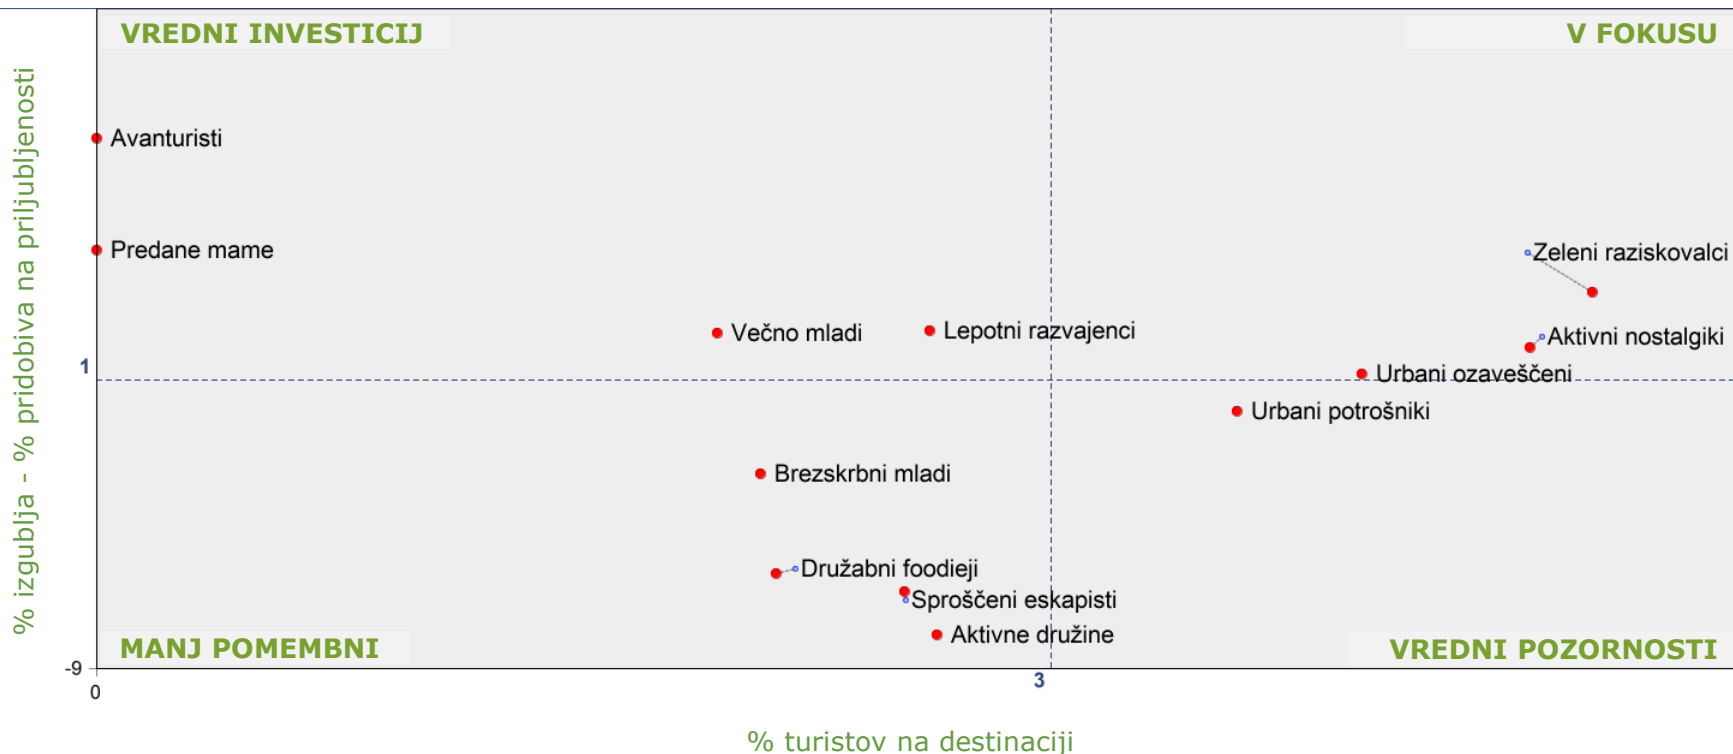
VREDNI INVESTICIJ

V FOKUSU

Avanturisti

Predane mame

Zeleni raziskovalci

Večno mladi

Lepotni razvajenci

Aktivni nostalgiki

1

Urbani ozaveščeni

Urbani potrošniki

Brezskrbni mladi

Družabni foodieji

Sproščeni eskapisti

Aktivne družine

MANJ POMEMBNI

VREDNI POZORNOSTI

-9

0

3

% izgublja - % pridobiva na priljubljenosti

% turistov na destinaciji